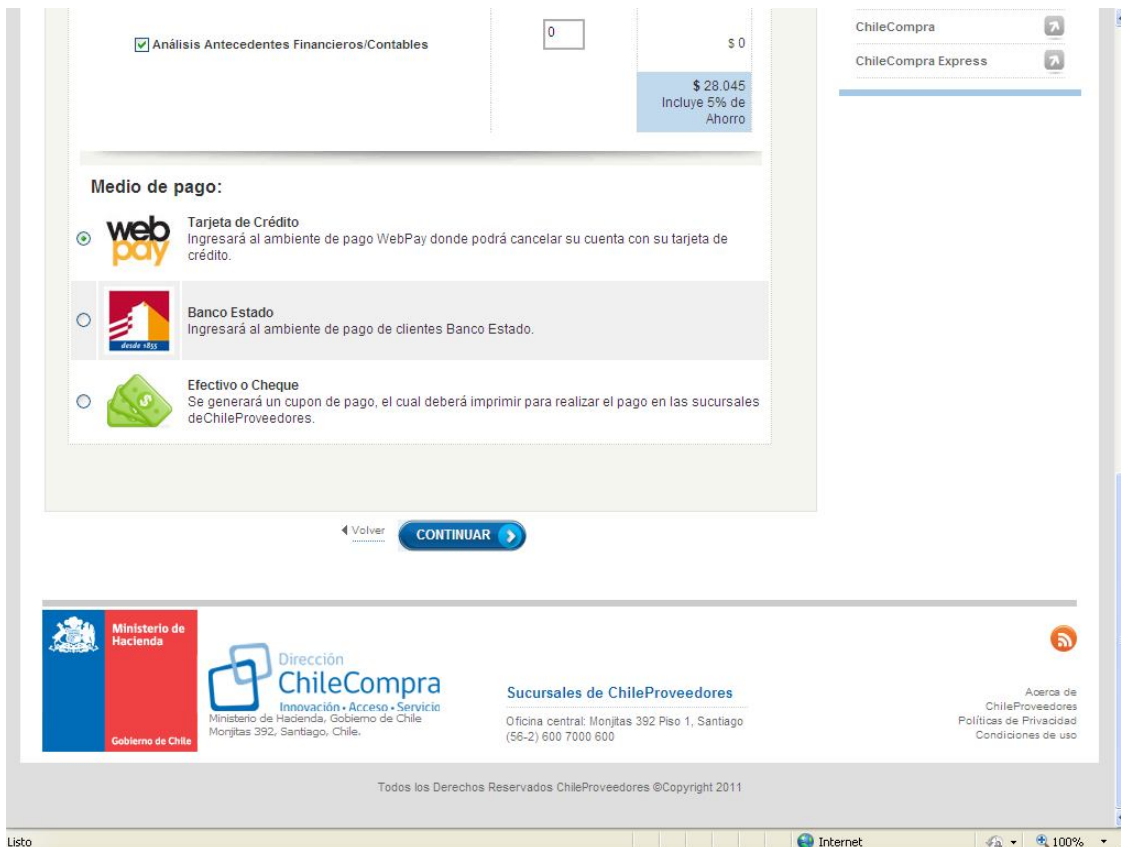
Análisis Antecedentes Financieros/Contables

0

$ 0

$ 28.045
Incluye 5% de Ahorro

ChileCompra

ChileCompra Express

Medio de pago:

web pay

Tarjeta de Crédito
Ingresará al ambiente de pago WebPay donde podrá cancelar su cuenta con su tarjeta de crédito.

desde 1855

Banco Estado
Ingresará al ambiente de pago de clientes Banco Estado.

Efectivo o Cheque
Se generará un cupon de pago, el cual deberá imprimir para realizar el pago en las sucursales deChileProveedores.

Volver

CONTINUAR

Ministerio de Hacienda

Gobierno de Chile

Dirección
ChileCompra
Innovación • Acceso • Servicio
Ministerio de Hacienda, Gobierno de Chile
Monjitas 392, Santiago, Chile.

Sucursales de ChileProveedores

Oficina central: Monjitas 392 Piso 1, Santiago
(56-2) 600 7000 600

Acerca de ChileProveedores
Políticas de Privacidad
Condiciones de uso

Todos los Derechos Reservados ChileProveedores ©Copyright 2011

Listo

Internet

100%